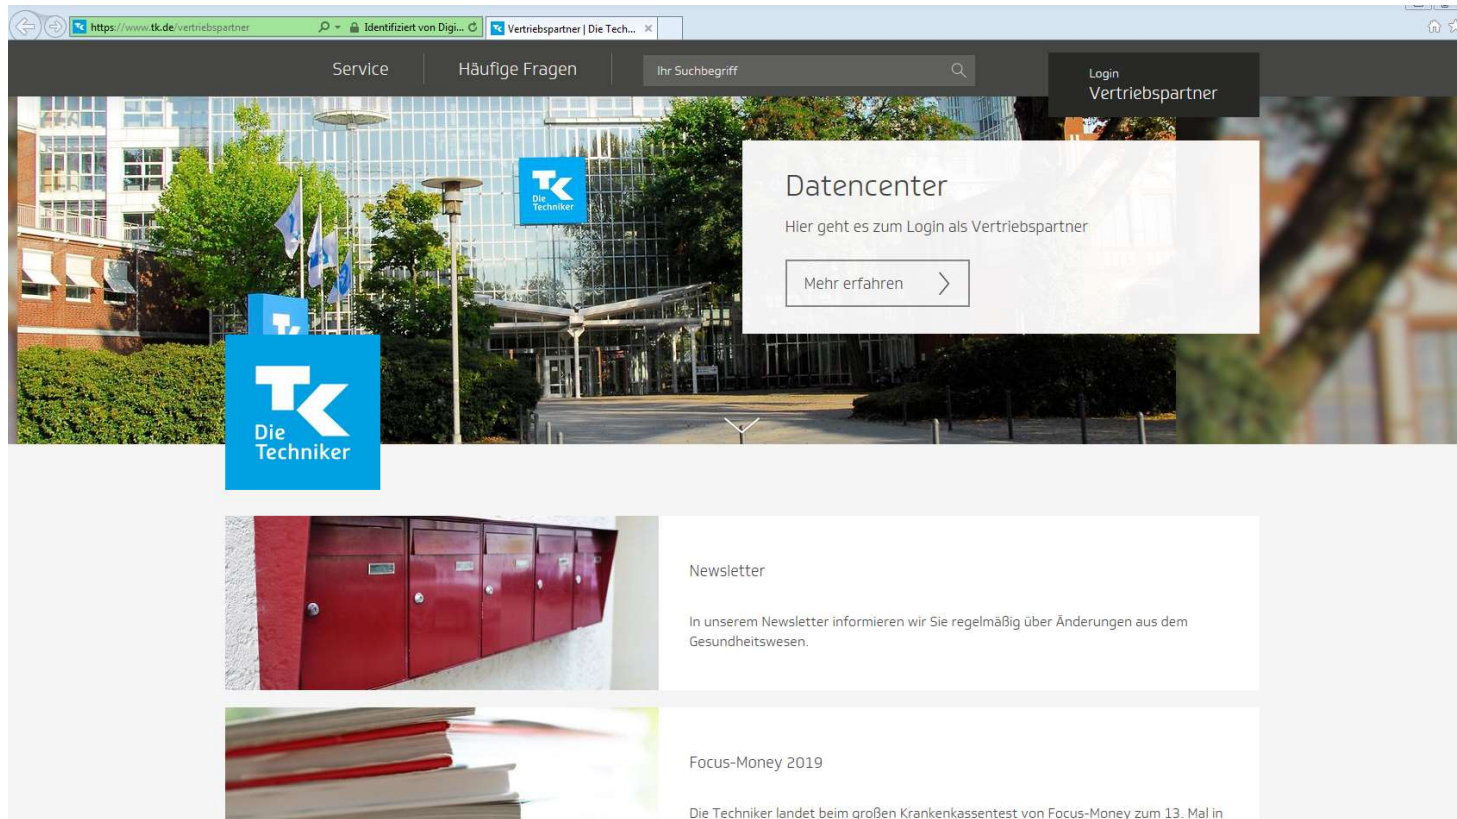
https://www.tk.de/vertriebspartner
Identifiziert von Digi...
Vertriebspartner | Die Tech...

Service
Häufige Fragen
Ihr Suchbegriff
Login
Vertriebspartner

Die Techniker

Datencenter
Hier geht es zum Login als Vertriebspartner
Mehr erfahren

Die Techniker

Newsletter
In unserem Newsletter informieren wir Sie regelmäßig über Änderungen aus dem Gesundheitswesen.

Focus-Money 2019
Die Techniker landet beim großen Krankenkassentest von Focus-Money zum 13. Mal in